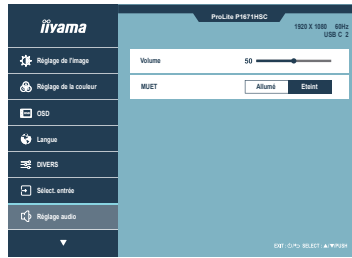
iiyama

ProLite P1671HSC

1920 X 1080 60Hz
USB C 2

Réglage de l'image

Réglage de la couleur

OSD

Langue

DIVERS

Sélect. entrée

Réglage audio

Volume 50

MUET Allumé Eteint

EXIT : ◁/▷ SELECT : ▲/▼/PUSH